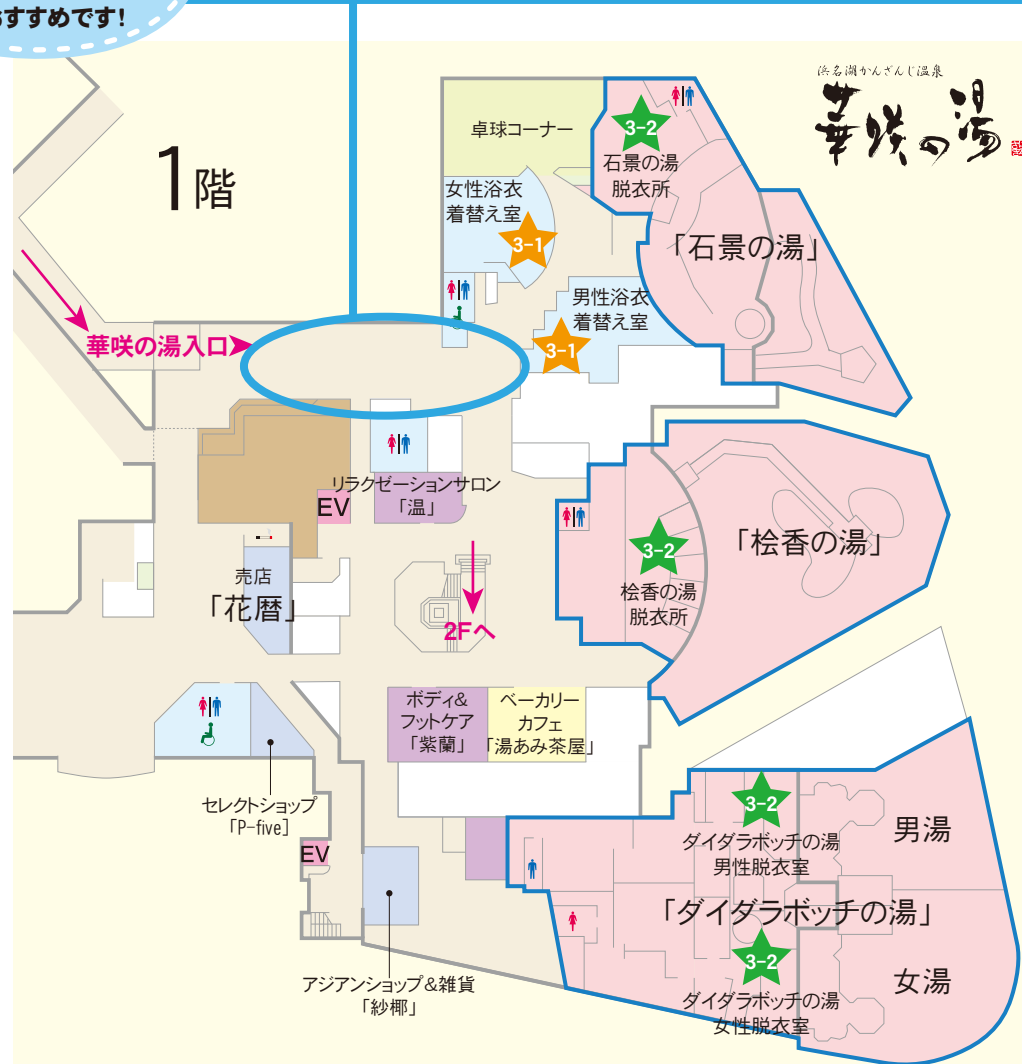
すすめです!

浜名湖かんざんじ温泉
華咲の湯

1階

卓球コーナー

3-2
石景の湯
脱衣所

女性浴衣
着替え室

3-1

「石景の湯」

男性浴衣
着替え室

3-1

華咲の湯入口

リラクゼーションサロン
「温」

EV

3-2

「桧香の湯」

桧香の湯
脱衣所

売店
「花暦」

2Fへ

ボディ&
フットケア
「紫蘭」

ベーカリー
カフェ
「湯あみ茶屋」

セレクトショップ
「P-five」

EV

3-2
ダイダラボッチの湯
男性脱衣室

男湯

「ダイダラボッチの湯」

3-2
ダイダラボッチの湯
女性脱衣室

女湯

アジアンショップ&雑貨
「紗椰」